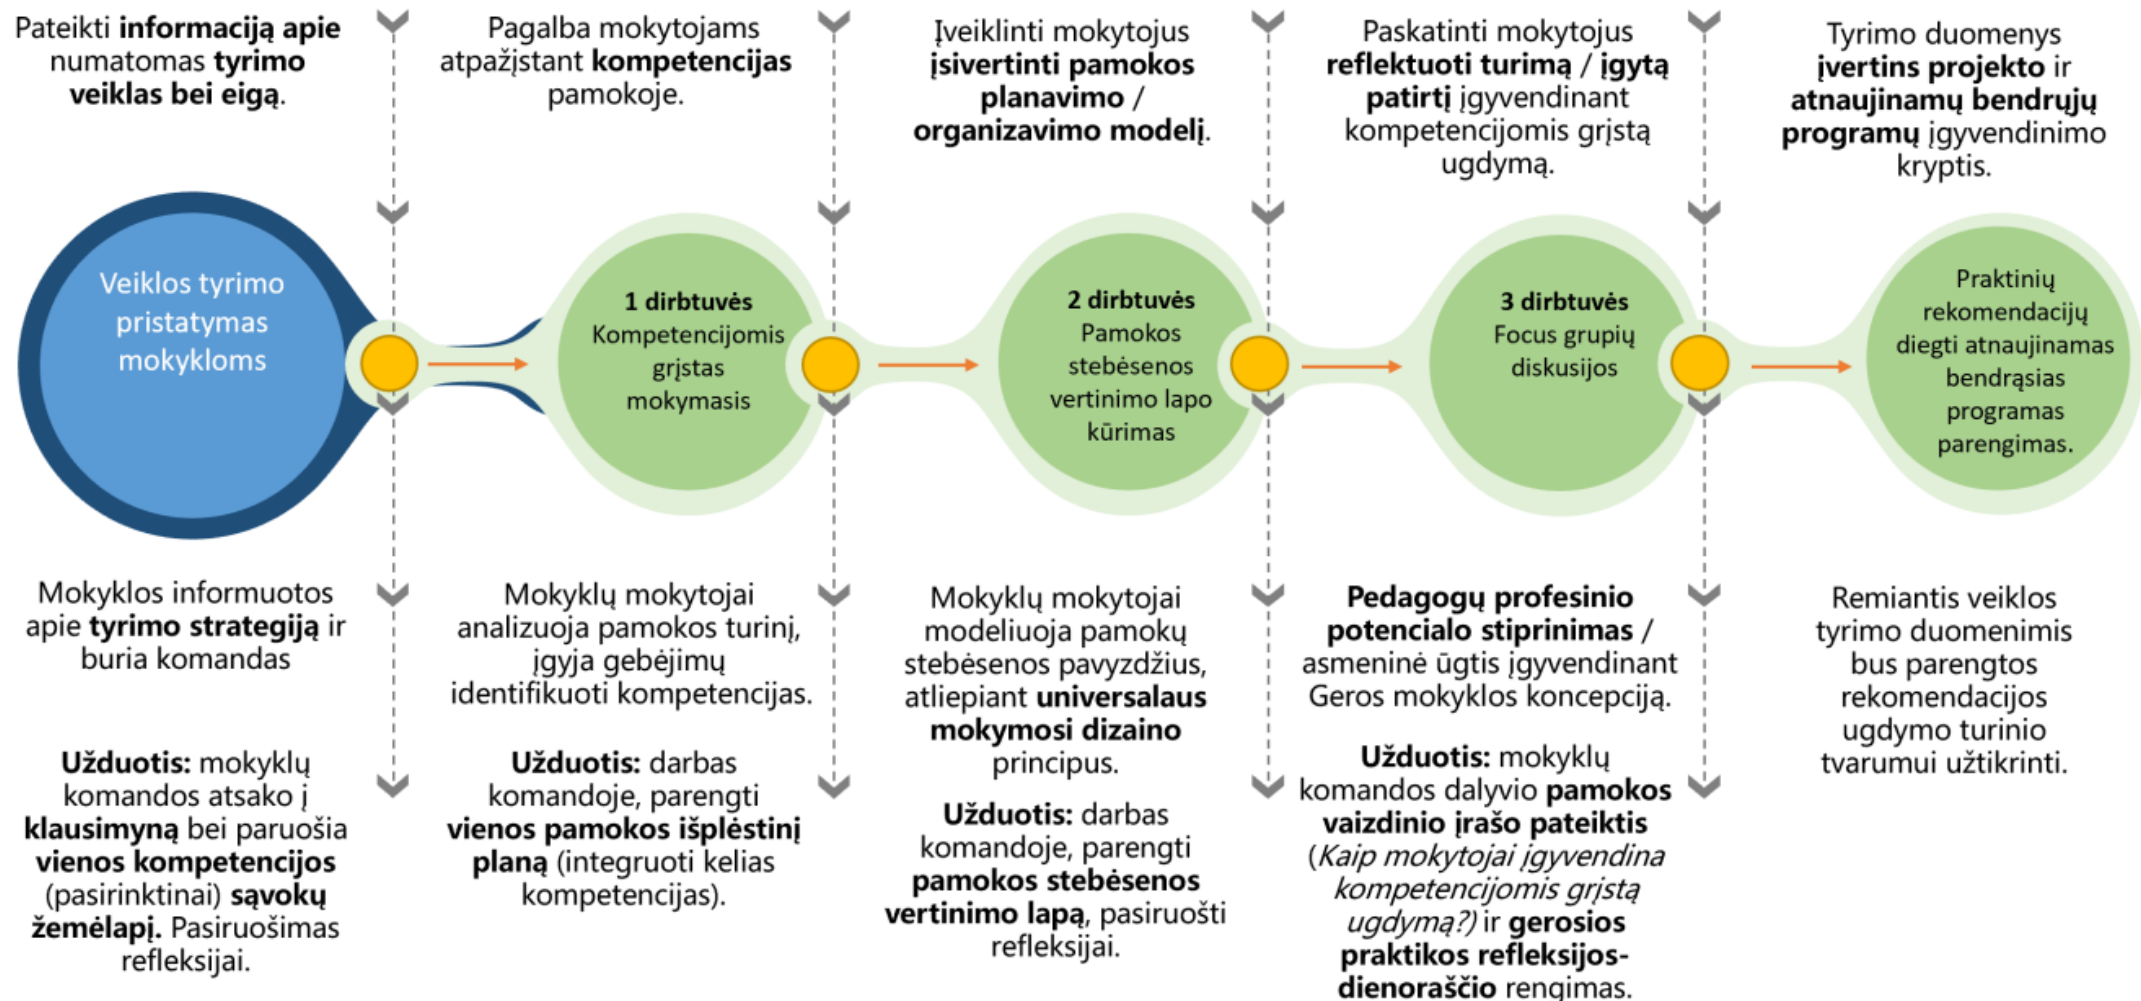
Pateikti informaciją apie numatomas tyrimo veiklas bei eigą.

Pagalba mokytojams atpažįstant kompetencijas pamokoje.

Įveiklinti mokytojus įsivertinti pamokos planavimo / organizavimo modelį.

Paskatinti mokytojus reflektuoti turimą / įgytą patirtį įgyvendinant kompetencijomis grįstą ugdymą.

Tyrimo duomenys įvertins projekto ir atnaujinamų bendrųjų programų įgyvendinimo kryptis.

Veiklos tyrimo pristatymas mokykloms

1 dirbtuvės Kompetencijomis grįstas mokymasis

2 dirbtuvės Pamokos stebėsenos vertinimo lapo kūrimas

3 dirbtuvės Focus grupių diskusijos

Praktinių rekomendacijų diegti atnaujinamas bendrąsias programas parengimas.

Mokyklos informuotos apie tyrimo strategiją ir buria komandas

Užduotis: mokyklų komandos atsako į klausimyną bei paruošia vienos kompetencijos (pasirinktinai) sąvokų žemėlapį. Pasiruošimas refleksijai.

Mokyklų mokytojai analizuoja pamokos turinį, įgyja gebėjimų identifikuoti kompetencijas.

Užduotis: darbas komandoje, parengti vienos pamokos išplėstinį planą (integruoti kelias kompetencijas).

Mokyklų mokytojai modeliuoja pamokų stebėsenos pavyzdžius, atliepiant universalaus mokymosi dizaino principus.

Užduotis: darbas komandoje, parengti pamokos stebėsenos vertinimo lapą, pasiruošti refleksijai.

Pedagogų profesinio potencialo stiprinimas / asmeninė ūgtis įgyvendinant Geros mokyklos koncepciją.

Užduotis: mokyklų komandos dalyvio pamokos vaizdinio įrašo pateiktis (Kaip mokytojai įgyvendina kompetencijomis grįstą ugdymą?) ir gerosios praktikos refleksijos-dienoraščio rengimas.

Remiantis veiklos tyrimo duomenimis bus parengtos rekomendacijos ugdymo turinio tvarumui užtikrinti.